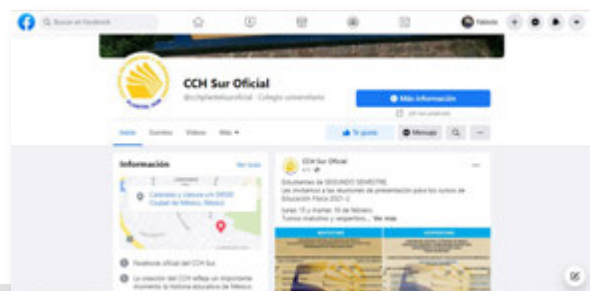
Buscar en Facebook

Fabiola

CCH Sur Oficial

@cchplantelsuroficial · Colegio universitario

Más información

Inicio Eventos Videos Más

Te gusta Mensaje

Información Ver todo

Calandria y Llanura s/n 04500 Ciudad de México, México

Facebook oficial del CCH Sur.

La creación del CCH refleja un importante momento la historia educativa de México

CCH Sur Oficial

Estudiantes de SEGUNDO SEMESTRE

Los invitamos a las reuniones de presentación para los cursos de Educación Física 2021-2

Lunes 15 y martes 16 de febrero

Turnos matutino y vespertino... Ver más